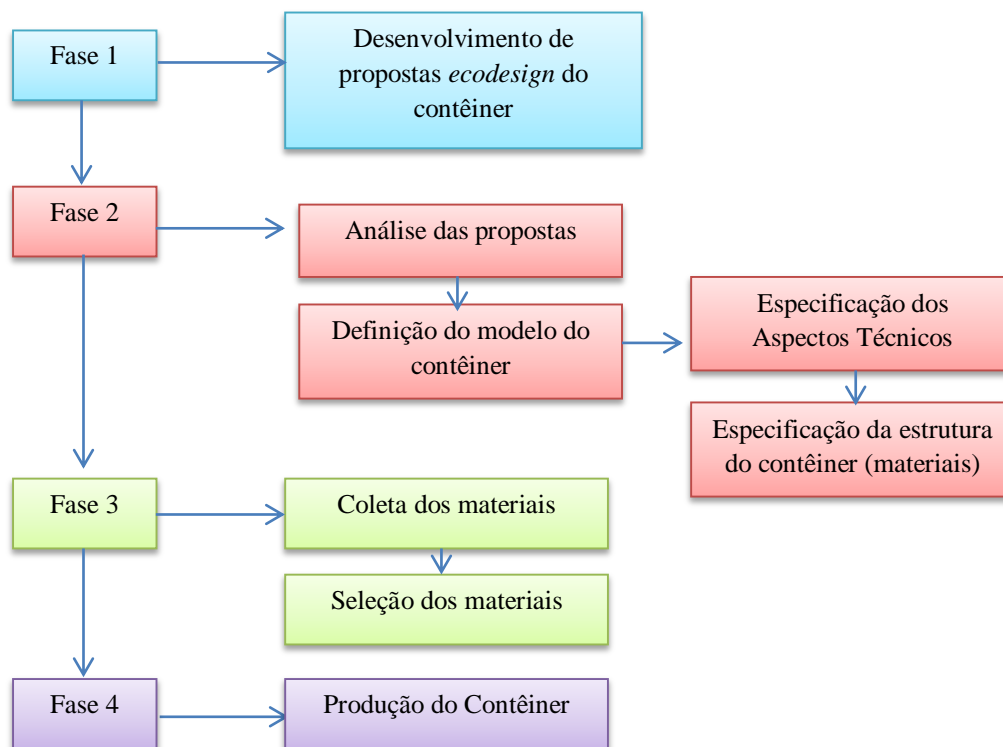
Fase 1

Desenvolvimento de propostas *ecodesign* do contêiner

Fase 2

Análise das propostas

Definição do modelo do contêiner

Especificação dos Aspectos Técnicos

Especificação da estrutura do contêiner (materiais)

Fase 3

Coleta dos materiais

Seleção dos materiais

Fase 4

Produção do Contêiner